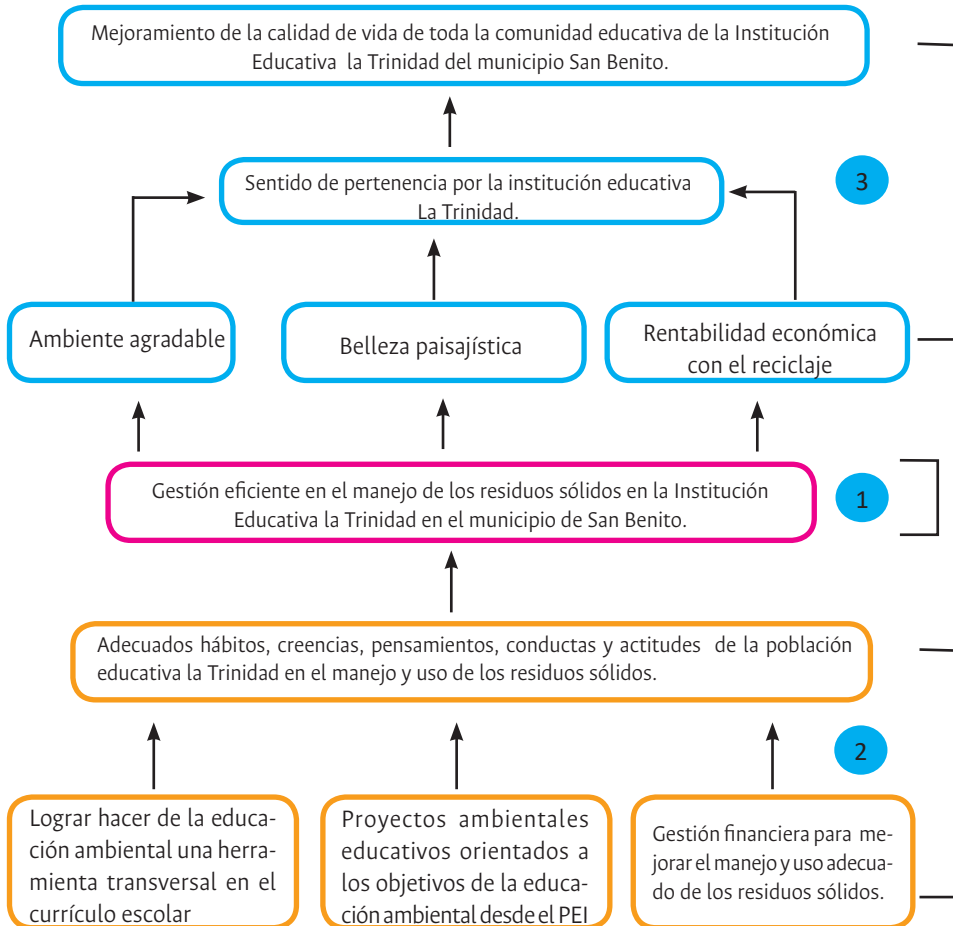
Mejoramiento de la calidad de vida de toda la comunidad educativa de la Institución Educativa la Trinidad del municipio San Benito.

Sentido de pertenencia por la institución educativa La Trinidad.

3

Ambiente agradable

Belleza paisajística

Rentabilidad económica con el reciclaje

Gestión eficiente en el manejo de los residuos sólidos en la Institución Educativa la Trinidad en el municipio de San Benito.

1

Adecuados hábitos, creencias, pensamientos, conductas y actitudes de la población educativa la Trinidad en el manejo y uso de los residuos sólidos.

2

Lograr hacer de la educación ambiental una herramienta transversal en el currículo escolar

Proyectos ambientales educativos orientados a los objetivos de la educación ambiental desde el PEI

Gestión financiera para mejorar el manejo y uso adecuado de los residuos sólidos.